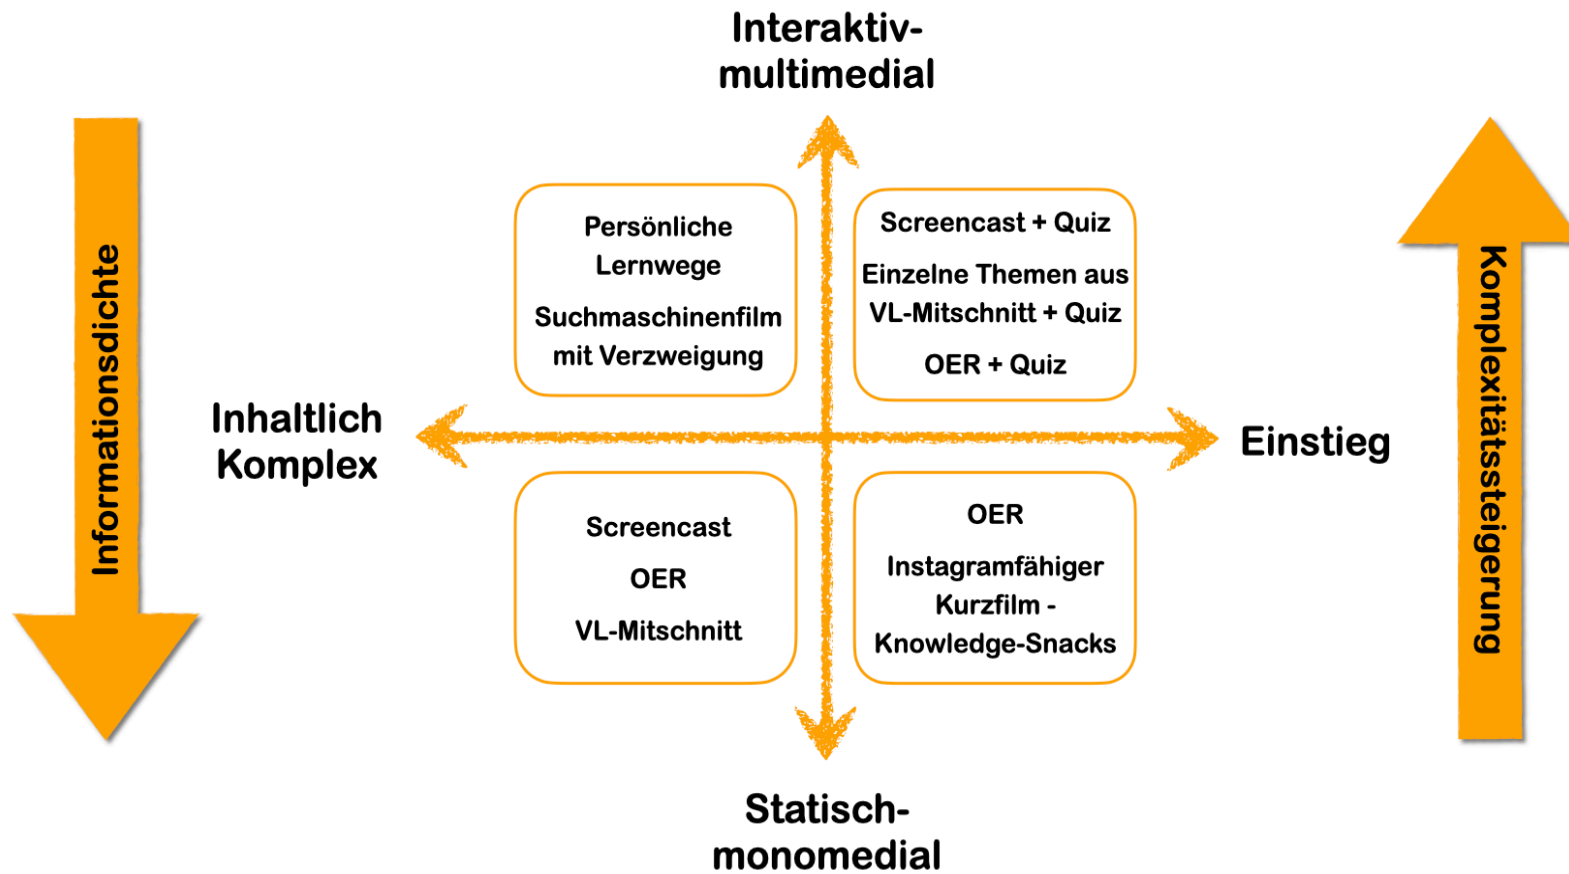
Interaktiv-
multimedial

Informationsdichte

Persönliche Lernwege

Suchmaschinenfilm mit Verzweigung

Screencast + Quiz

Einzelne Themen aus VL-Mitschnitt + Quiz

OER + Quiz

Komplexitätssteigerung

Inhaltlich Komplex

Einstieg

Screencast

OER

VL-Mitschnitt

OER

Instagramfähiger Kurzfilm - Knowledge-Snacks

Statisch-
monomedial